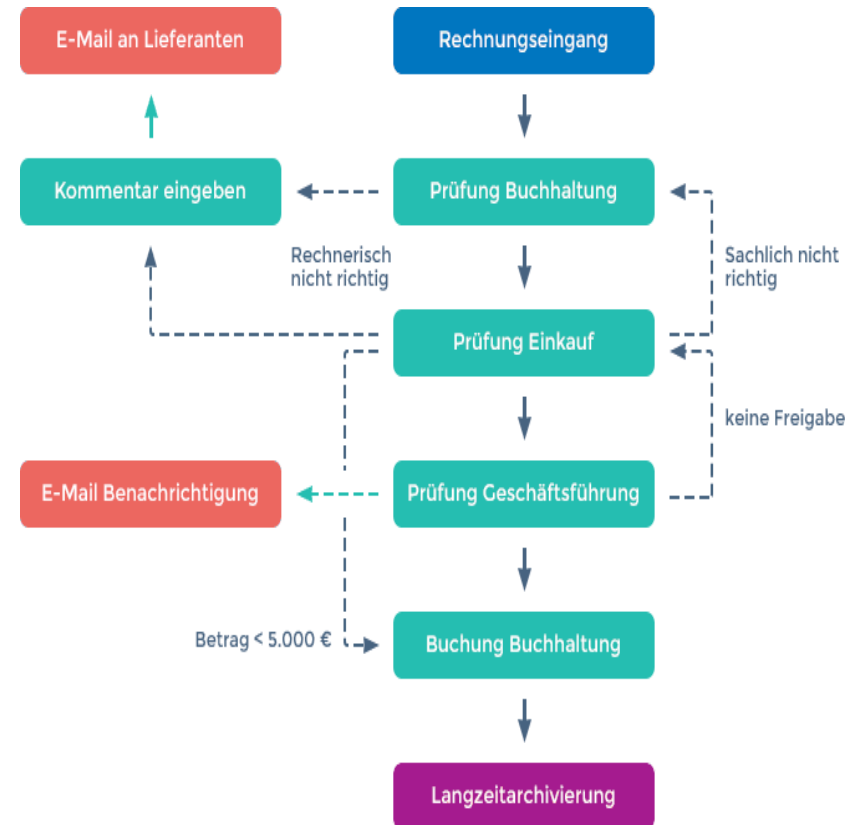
E-Mail an Lieferanten

Rechnungseingang

Kommentar eingeben

Prüfung Buchhaltung

Rechnerisch nicht richtig

Sachlich nicht richtig

Prüfung Einkauf

keine Freigabe

E-Mail Benachrichtigung

Prüfung Geschäftsführung

Betrag < 5.000 €

Buchung Buchhaltung

Langzeitarchivierung